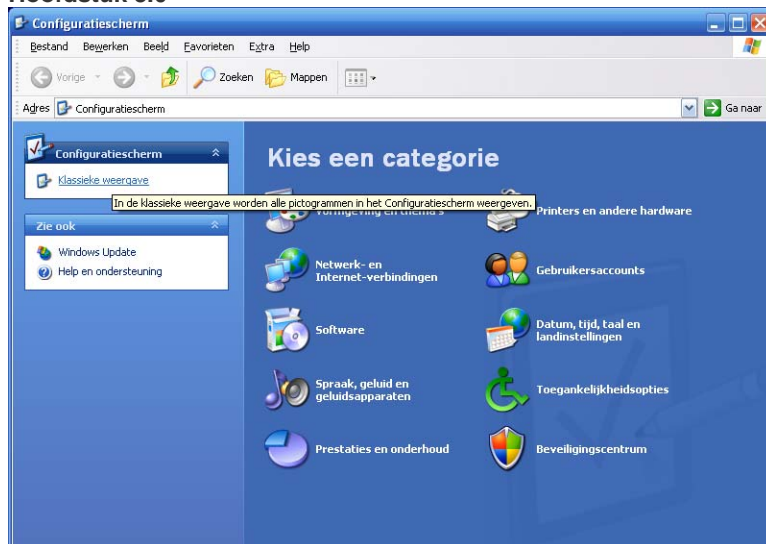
Configuratiescherm

Bestand Bewerken Beeld Favorieten Extra Help

Vorige Zoeken Mappen

Adres Configuratiescherm

Ga naar

Configuratiescherm

Klassieke weergave

In de klassieke weergave worden alle pictogrammen in het Configuratiescherm weergeven.

Zie ook

Windows Update

Help en ondersteuning

Kies een categorie

Vormgeving en thema's

Printers en andere hardware

Netwerk- en Internet-verbindingen

Gebruikersaccounts

Software

Datum, tijd, taal en landinstellingen

Spraak, geluid en geluidsapparaten

Toegankelijkheidsopties

Prestaties en onderhoud

Beveiligingscentrum